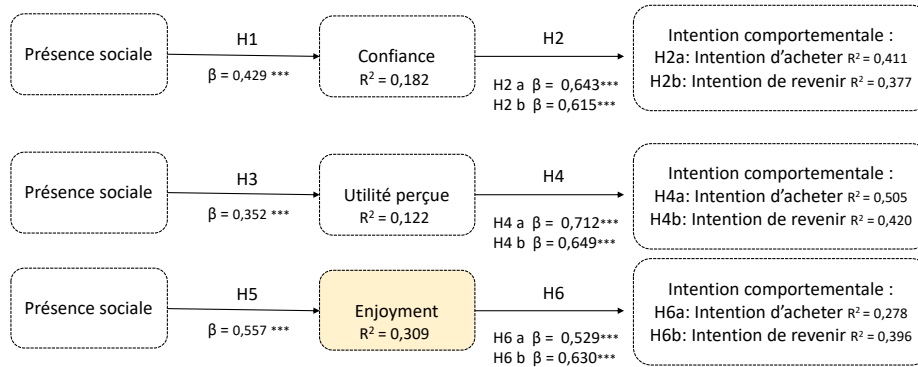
Présence sociale

H1

β = 0,429 ***

Confiance
$R^2$ = 0,182

H2

H2 a β = 0,643***
H2 b β = 0,615***

Intention comportementale :
H2a: Intention d'acheter $R^2$ = 0,411
H2b: Intention de revenir $R^2$ = 0,377

Présence sociale

H3

β = 0,352 ***

Utilité perçue
$R^2$ = 0,122

H4

H4 a β = 0,712***
H4 b β = 0,649***

Intention comportementale :
H4a: Intention d'acheter $R^2$ = 0,505
H4b: Intention de revenir $R^2$ = 0,420

Présence sociale

H5

β = 0,557 ***

Enjoyment
$R^2$ = 0,309

H6

H6 a β = 0,529***
H6 b β = 0,630***

Intention comportementale :
H6a: Intention d'acheter $R^2$ = 0,278
H6b: Intention de revenir $R^2$ = 0,396